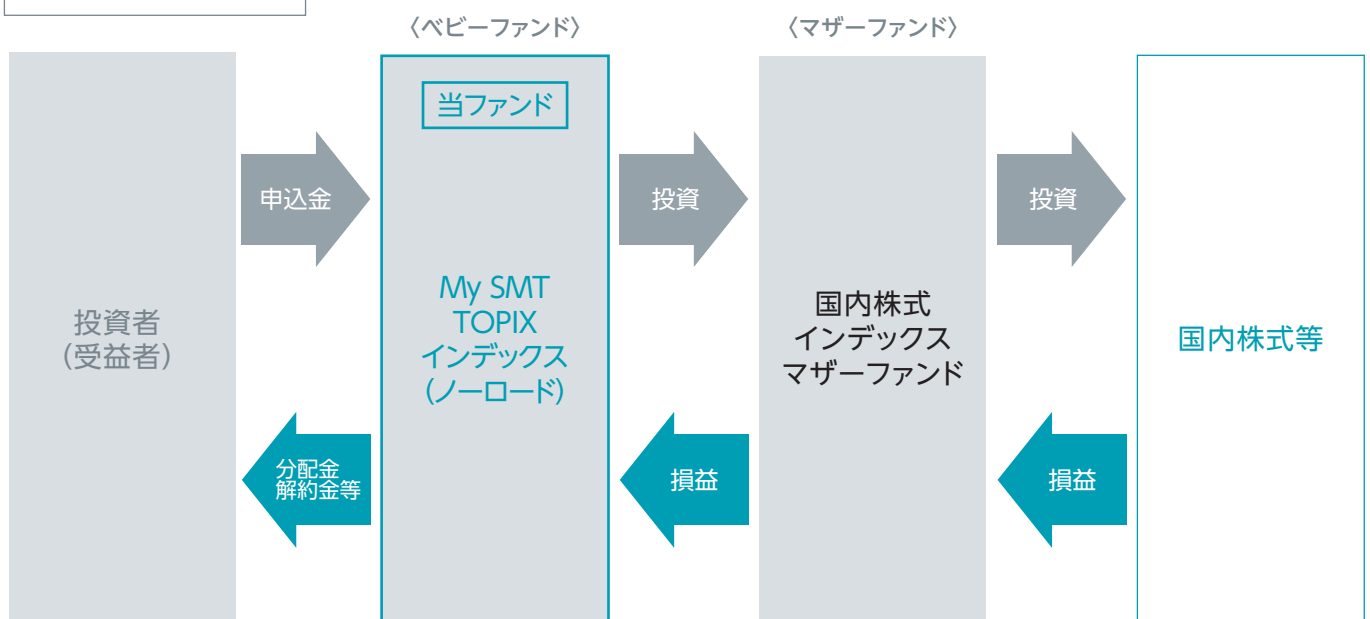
〈ベビーファンド〉

〈マザーファンド〉

投資者
(受益者)

申込金

分配金
解約金等

当ファンド

My SMT
TOPIX
インデックス
(ノーロード)

投資

損益

国内株式
インデックス
マザーファンド

投資

損益

国内株式等